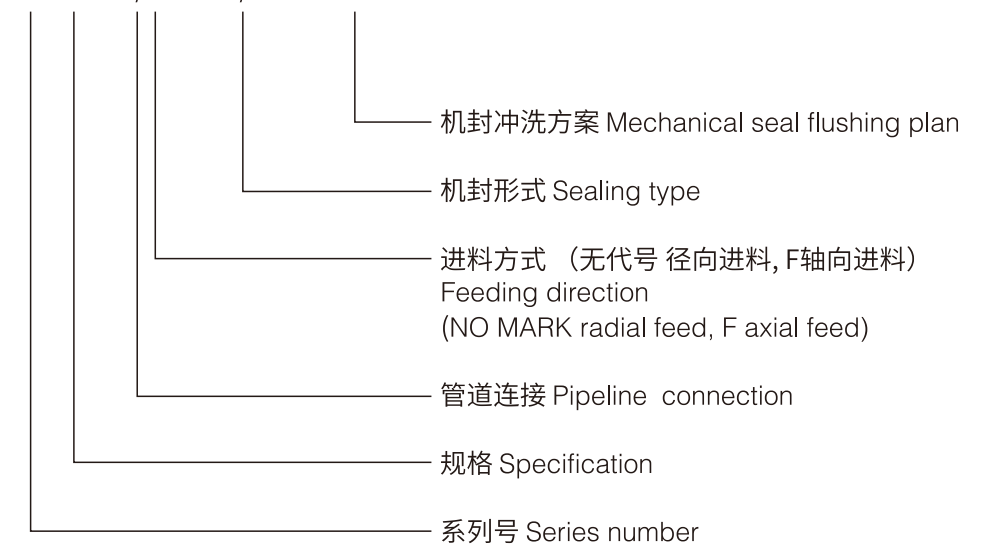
机封冲洗方案 Mechanical seal flushing plan

机封形式 Sealing type

进料方式 （无代号 径向进料, F轴向进料）
Feeding direction
(NO MARK radial feed, F axial feed)

管道连接 Pipeline connection

规格 Specification

系列号 Series number